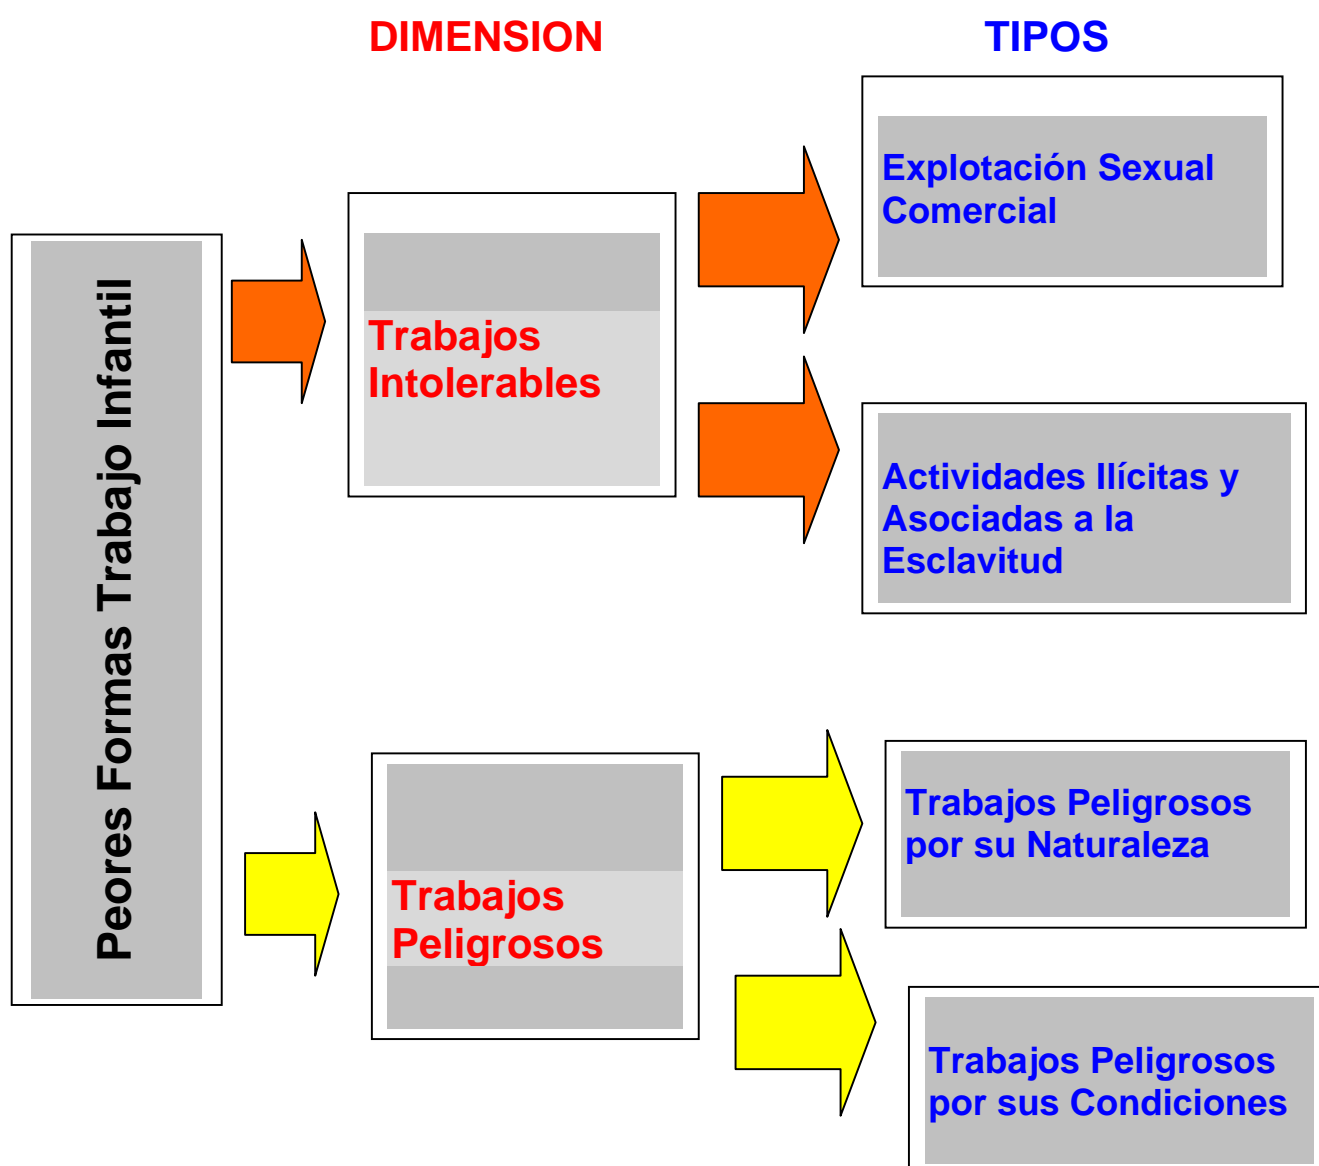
DIMENSION

TIPOS

Peores Formas Trabajo Infantil

Trabajos Intolerables

Explotación Sexual Comercial

Actividades Ilícitas y Asociadas a la Esclavitud

Trabajos Peligrosos

Trabajos Peligrosos por su Naturaleza

Trabajos Peligrosos por sus Condiciones